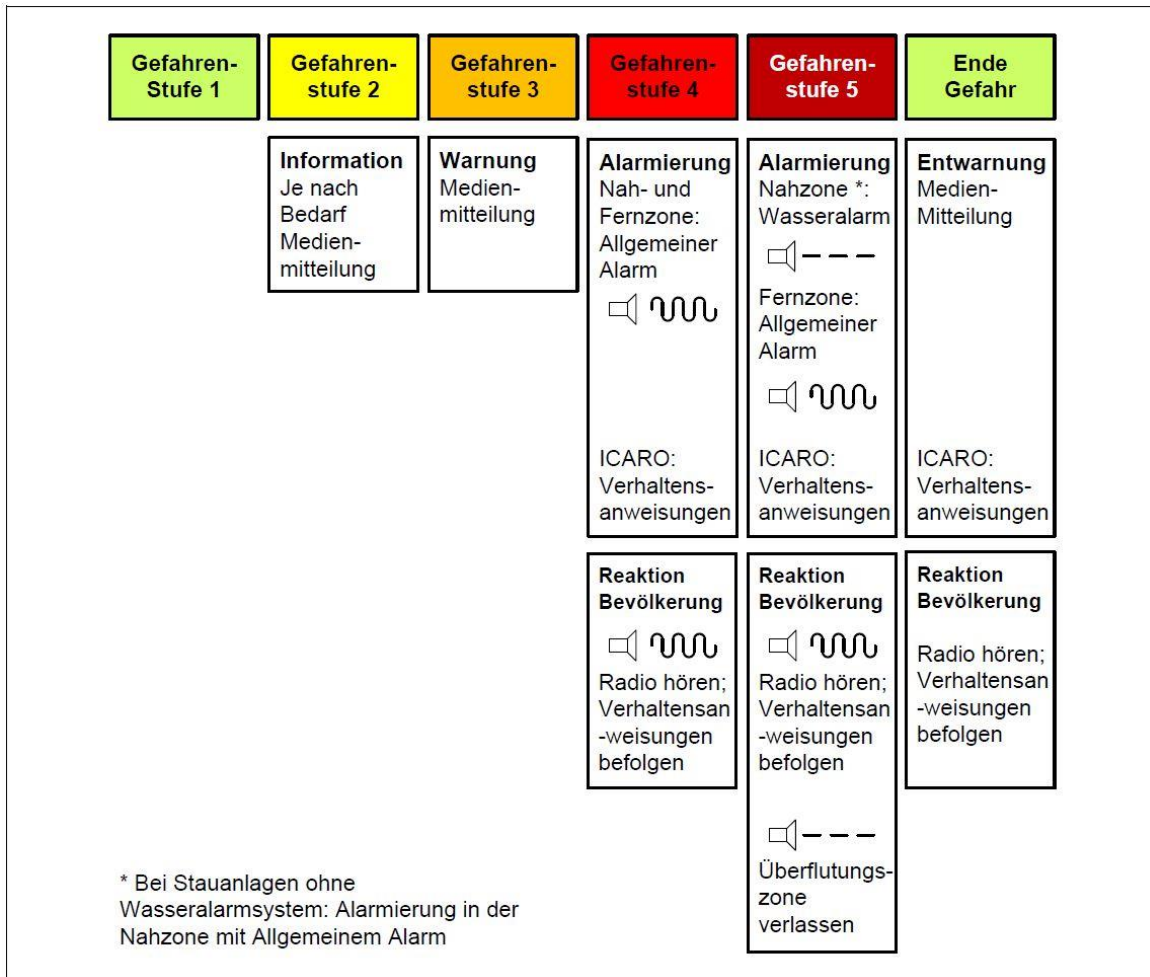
| Gefahren-Stufe 1 | Gefahrenstufe 2 | Gefahrenstufe 3 | Gefahrenstufe 4 | Gefahrenstufe 5 | Ende Gefahr |
|---|---|---|---|---|---|
| | **Information** Je nach Bedarf Medienmitteilung | **Warnung** Medienmitteilung | **Alarmierung** Nah- und Fernzone: Allgemeiner Alarm ICARO: Verhaltensanweisungen | **Alarmierung** Nahzone *: Wasseralarm Fernzone: Allgemeiner Alarm ICARO: Verhaltensanweisungen | **Entwarnung** Medien-Mitteilung ICARO: Verhaltensanweisungen |
| | | | **Reaktion Bevölkerung** Radio hören; Verhaltensan-weisungen befolgen | **Reaktion Bevölkerung** Radio hören; Verhaltensan-weisungen befolgen Überflutungszone verlassen | **Reaktion Bevölkerung** Radio hören; Verhaltensan-weisungen befolgen |

* Bei Stauanlagen ohne Wasseralarmsystem: Alarmierung in der Nahzone mit Allgemeinem Alarm